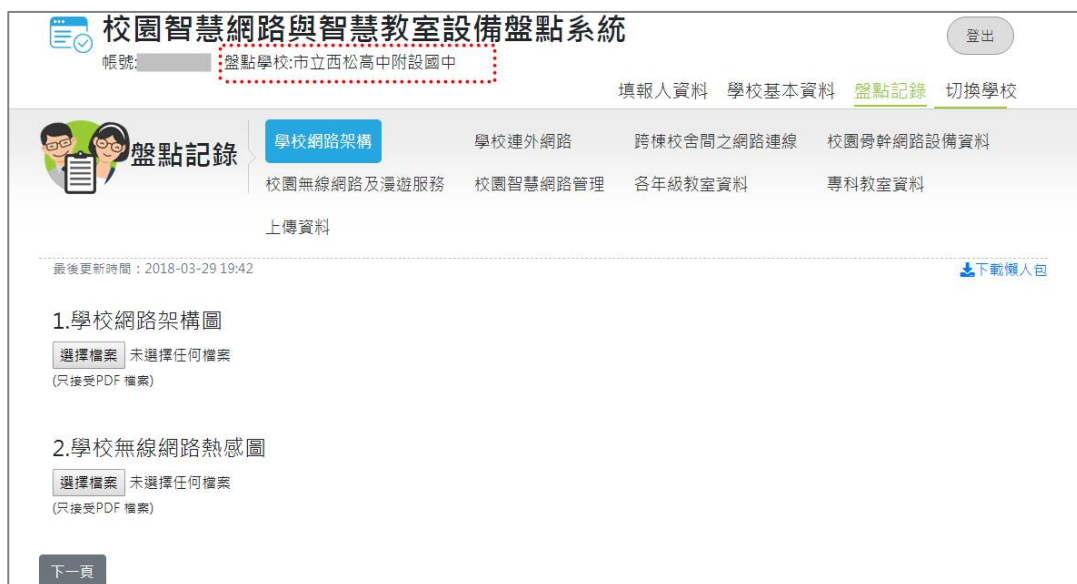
校園智慧網路與智慧教室設備盤點系統

帳號: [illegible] 盤點學校:市立西松高中附設國中

登出

填報人資料 學校基本資料 盤點記錄 切換學校

盤點記錄

學校網路架構 學校連外網路 跨棟校舍間之網路連線 校園骨幹網路設備資料

校園無線網路及漫遊服務 校園智慧網路管理 各年級教室資料 專科教室資料

上傳資料

最後更新時間：2018-03-29 19:42

下載懶人包

1.學校網路架構圖

選擇檔案 未選擇任何檔案

(只接受PDF 檔案)

2.學校無線網路熱感圖

選擇檔案 未選擇任何檔案

(只接受PDF 檔案)

下一頁